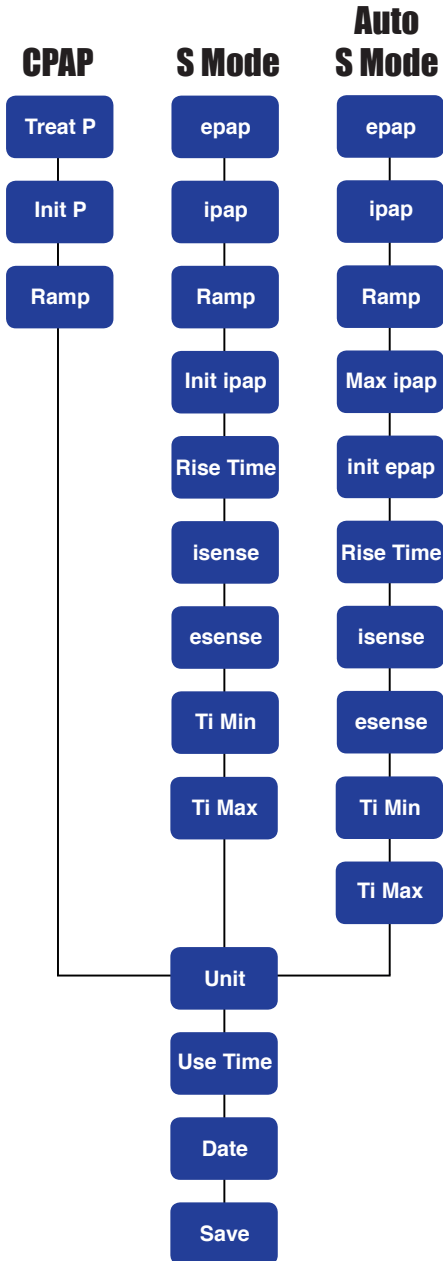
CPAP

Treat P

Init P

Ramp

S Mode

epap

ipap

Ramp

Init ipap

Rise Time

isense

esense

Ti Min

Ti Max

Auto S Mode

epap

ipap

Ramp

Max ipap

init epap

Rise Time

isense

esense

Ti Min

Ti Max

Unit

Use Time

Date

Save